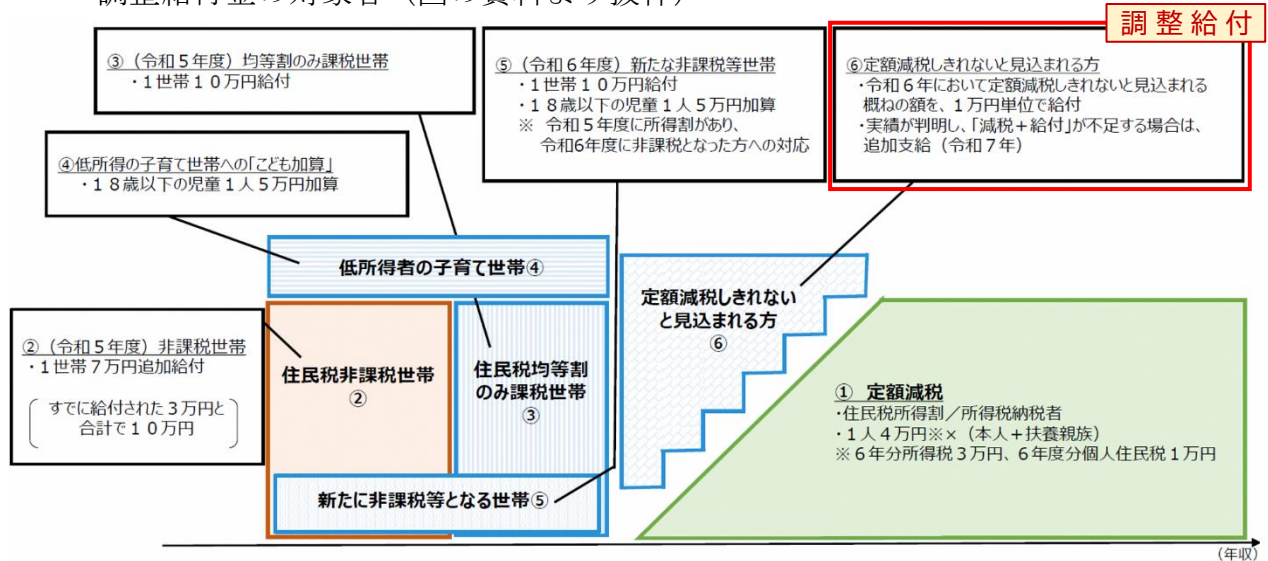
調整給付

③（令和５年度）均等割のみ課税世帯
・１世帯１０万円給付

⑤（令和６年度）新たな非課税等世帯
・１世帯１０万円給付
・１８歳以下の児童１人５万円加算
※ 令和５年度に所得割があり、令和6年度に非課税となった方への対応

⑥定額減税しきれないと見込まれる方
・令和６年において定額減税しきれないと見込まれる概ねの額を、１万円単位で給付
・実績が判明し、「減税＋給付」が不足する場合は、追加支給（令和７年）

④低所得の子育て世帯への「こども加算」
・１８歳以下の児童１人５万円加算

低所得者の子育て世帯④

定額減税しきれないと見込まれる方
⑥

②（令和５年度）非課税世帯
・１世帯７万円追加給付
すでに給付された３万円と合計で１０万円

住民税非課税世帯
②

住民税均等割のみ課税世帯
③

① 定額減税
・住民税所得割／所得税納税者
・１人４万円※×（本人＋扶養親族）
※６年分所得税３万円、６年度分個人住民税１万円

新たに非課税等となる世帯⑤

（年収）